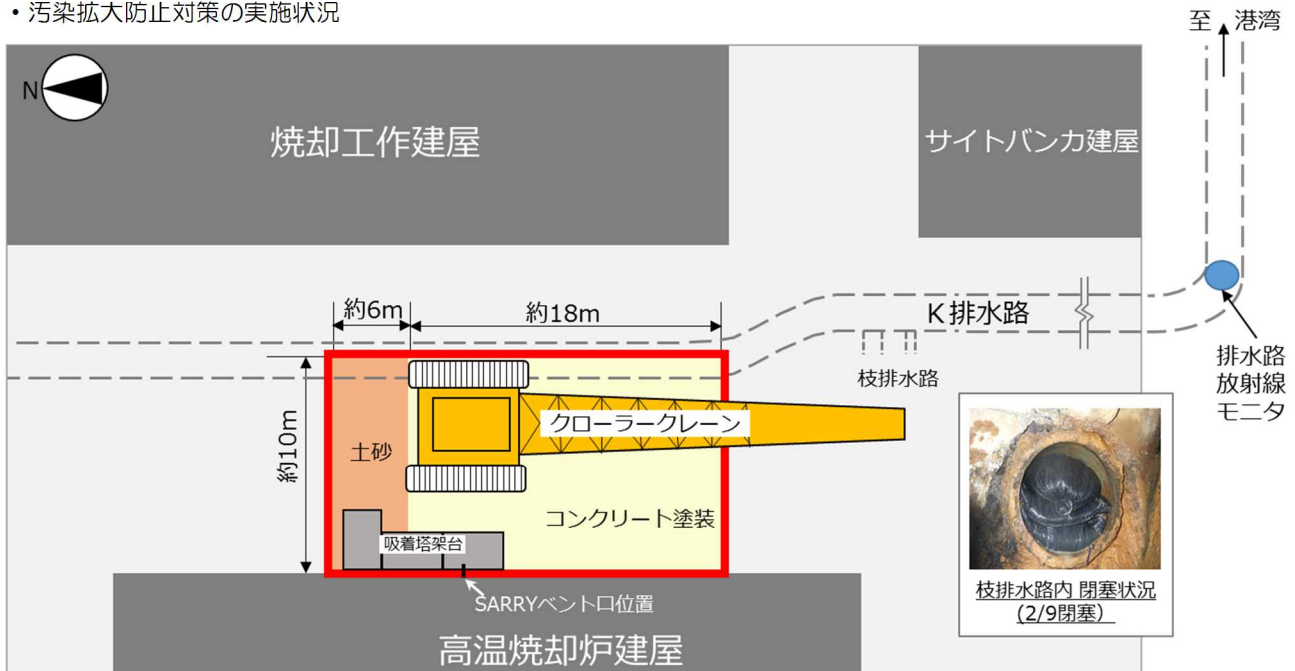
・汚染拡大防止対策の実施状況

至 港湾

N

焼却工作建屋

サイトバンカ建屋

約6m

約18m

K 排水路

排水路
放射線
モニタ

枝排水路

約10m

土砂

クローラークレーン

コンクリート塗装

吸着塔架台

SARRYベント口位置

枝排水路内 閉塞状況
(2/9閉塞)

高温焼却炉建屋